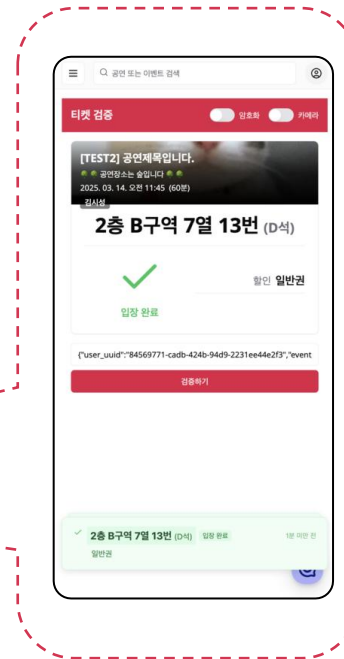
공연 또는 이벤트 검색

티켓 검증

암호화

카메라

[TEST2] 공연제목입니다.

공연장소는 숲입니다

2025. 03. 14. 오전 11:45 (60분)

김시성

2층 B구역 7열 13번 (D석)

할인 일반권

입장 완료

{"user_uuid":"84569771-cadb-424b-94d9-2231ee44e2f3","event

검증하기

2층 B구역 7열 13번 (D석) 입장 완료 1분 미만 전

일반권